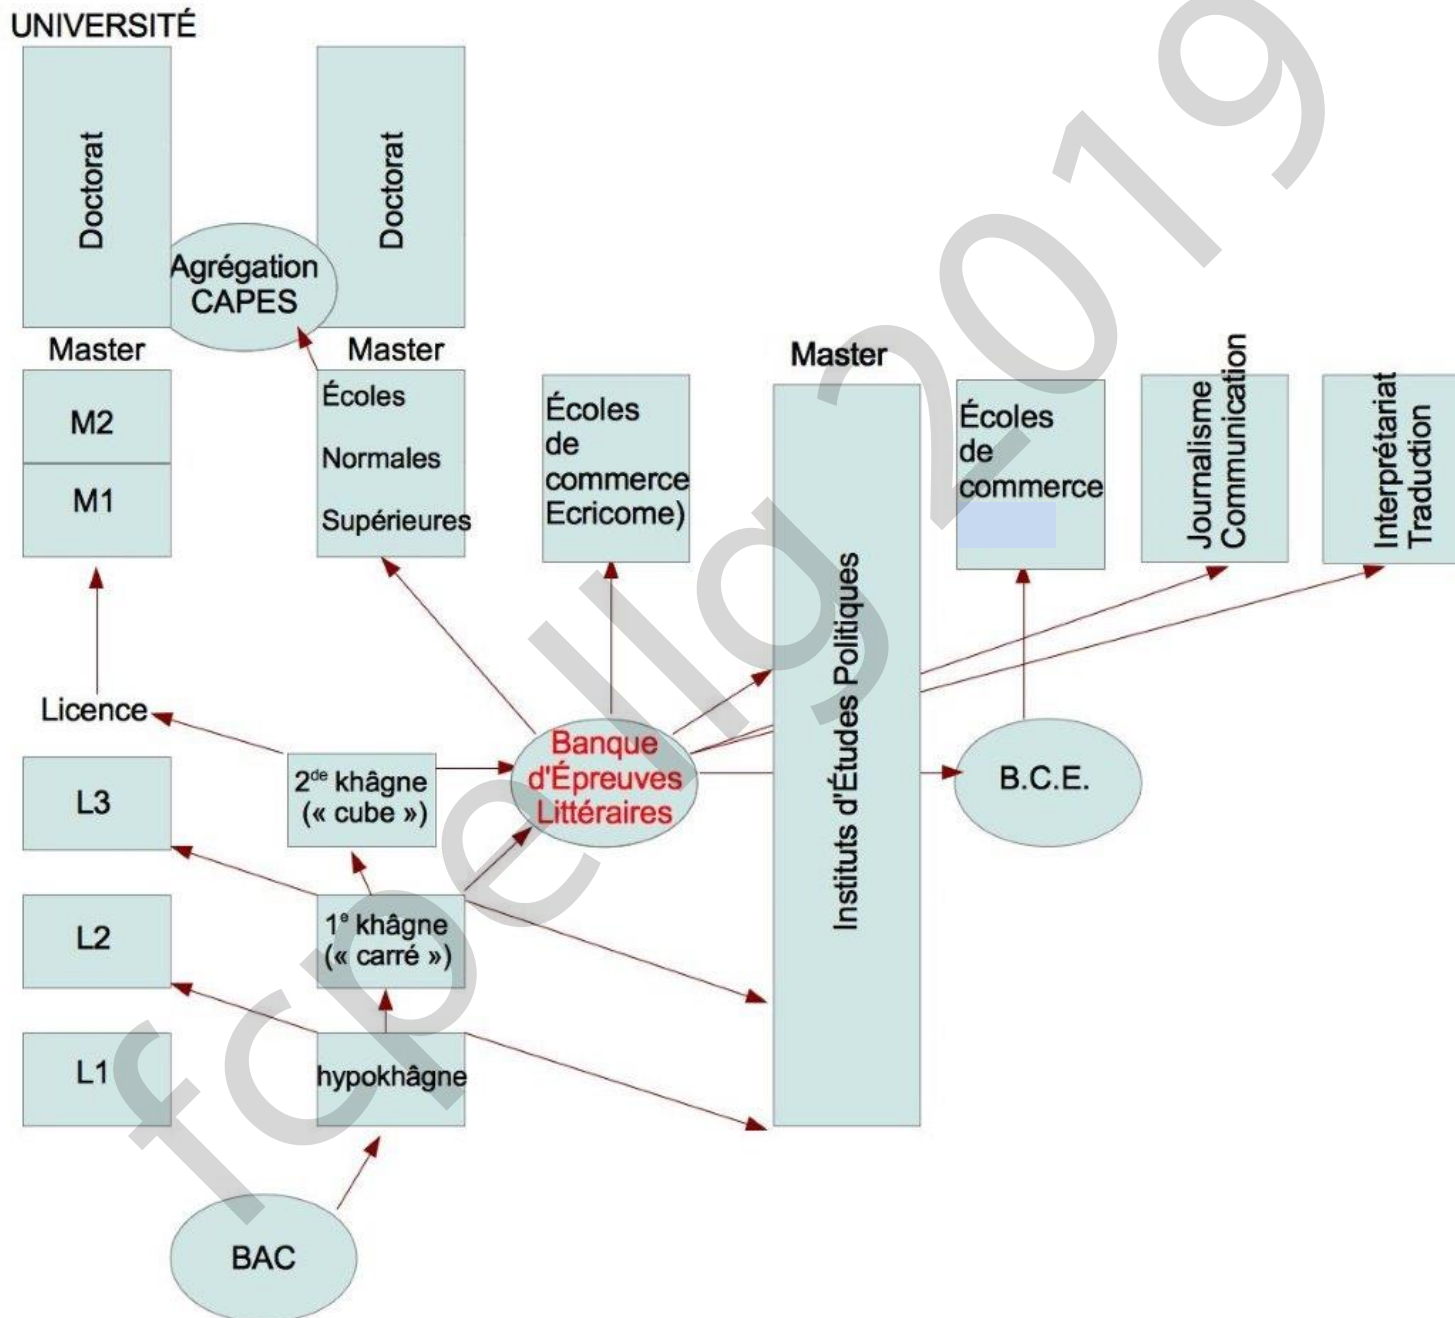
UNIVERSITÉ

Doctorat

Agrégation CAPES

Doctorat

Master

Master

Master

M2

M1

Écoles Normales Supérieures

Écoles de commerce Ecricome)

Instituts d'Études Politiques

Écoles de commerce

Journalisme Communication

Interprétariat Traduction

Licence

L3

$2^{de}$ khâgne (« cube »)

Banque d'Épreuves Littéraires

B.C.E.

L2

$1^{e}$ khâgne (« carré »)

L1

hypokhâgne

BAC

fcpellig 2019